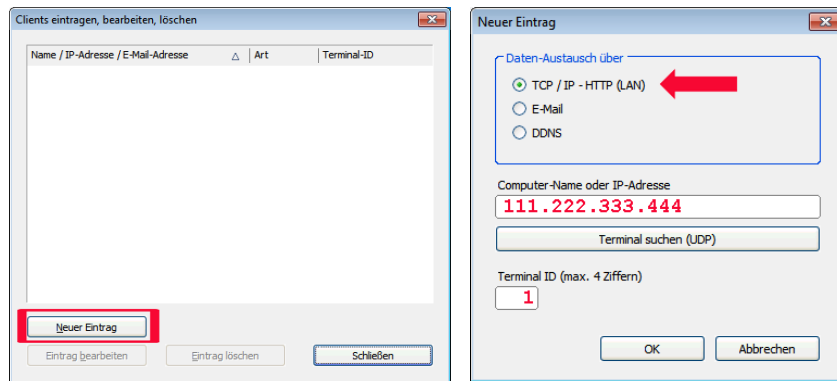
Clients eintragen, bearbeiten, löschen

| Name / IP-Adresse / E-Mail-Adresse △ | Art | Terminal-ID |
|---|---|---|

Neuer Eintrag

Eintrag bearbeiten

Eintrag löschen

Schließen

Neuer Eintrag

Daten-Austausch über

TCP / IP - HTTP (LAN)

E-Mail

DDNS

Computer-Name oder IP-Adresse

111.222.333.444

Terminal suchen (UDP)

Terminal ID (max. 4 Ziffern)

1

OK

Abbrechen